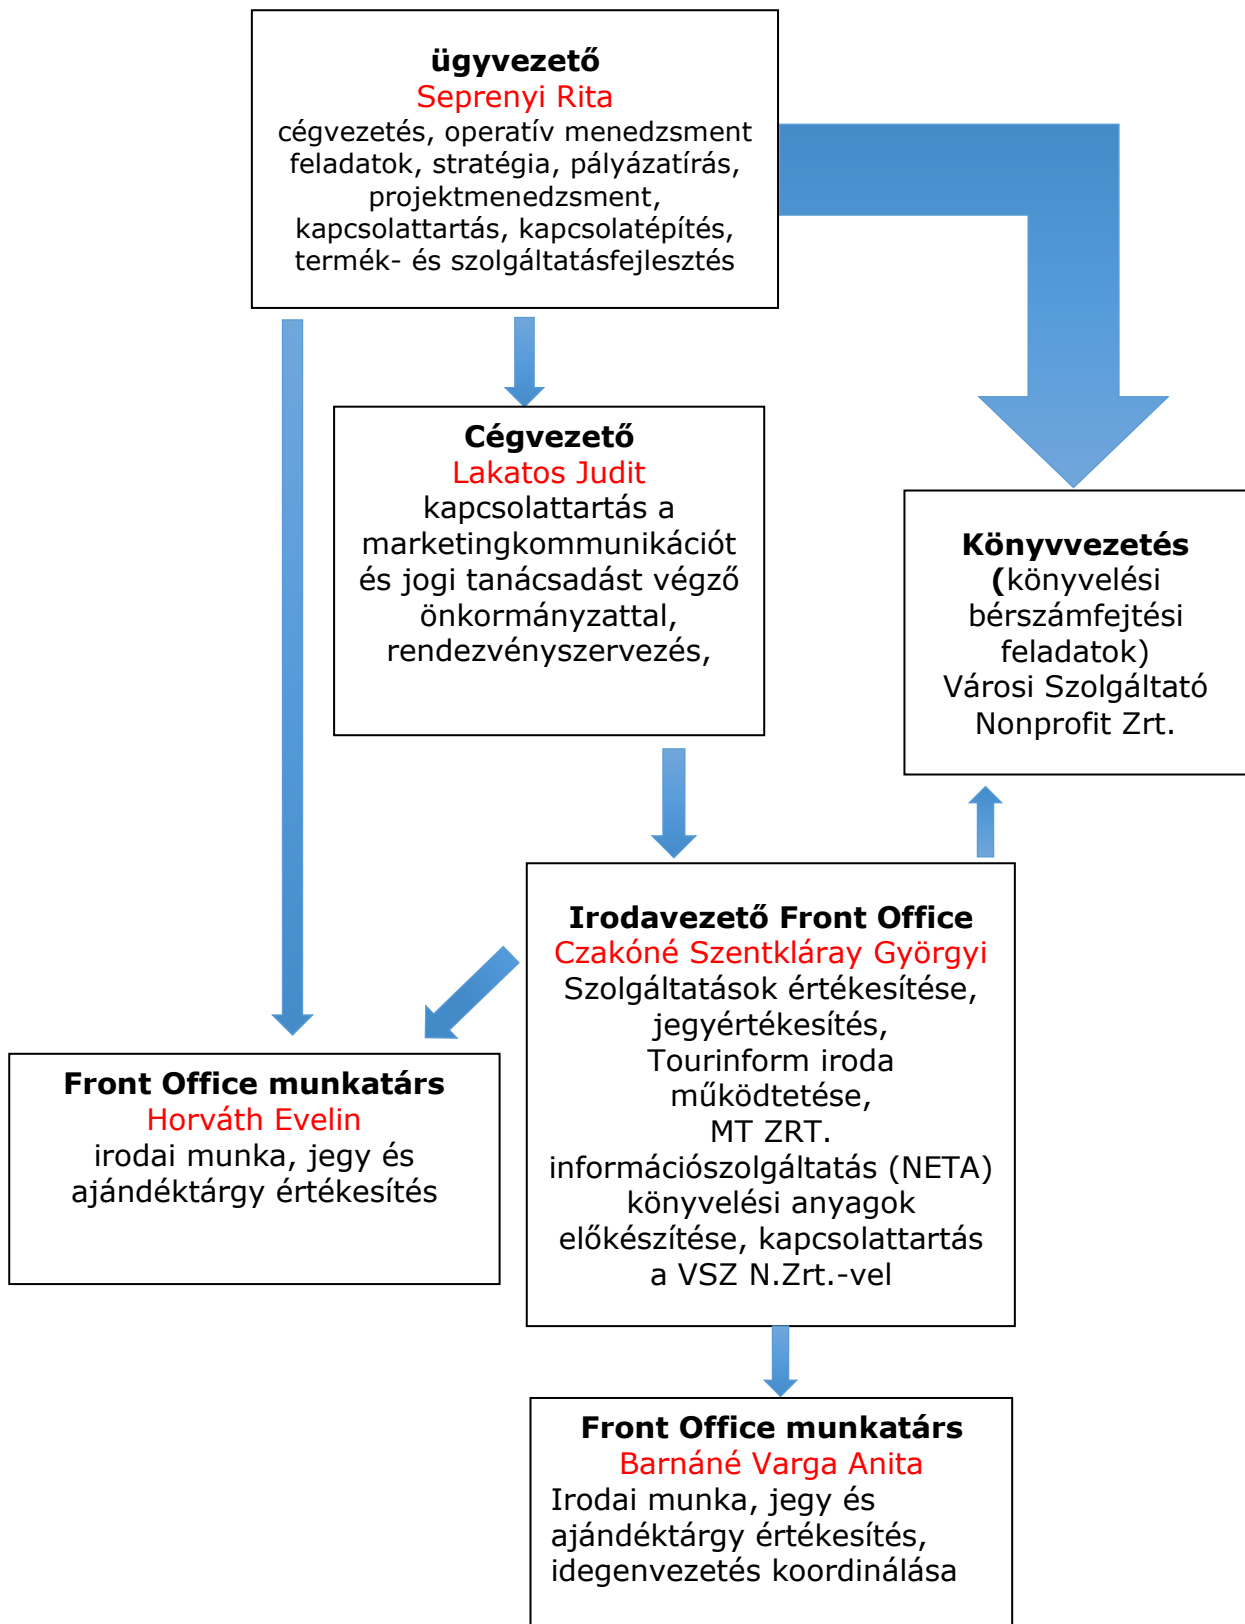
ügyvezető
Seprenyi Rita
cégvezetés, operatív menedzsment feladatok, stratégia, pályázatírás, projektmenedzsment, kapcsolattartás, kapcsolatépítés, termék- és szolgáltatásfejlesztés

Cégvezető
Lakatos Judit
kapcsolattartás a marketingkommunikációt és jogi tanácsadást végző önkormányzattal, rendezvényszervezés,

Könyvvezetés
(könyvelési bérszámfejtési feladatok)
Városi Szolgáltató Nonprofit Zrt.

Irodavezető Front Office
Czakóné Szentkláray Györgyi
Szolgáltatások értékesítése, jegyértékesítés, Tourinform iroda működtetése, MT ZRT. információszolgáltatás (NETA) könyvelési anyagok előkészítése, kapcsolattartás a VSZ N.Zrt.-vel

Front Office munkatárs
Horváth Evelin
irodai munka, jegy és ajándéktárgy értékesítés

Front Office munkatárs
Barnáné Varga Anita
Irodai munka, jegy és ajándéktárgy értékesítés, idegenvezetés koordinálása